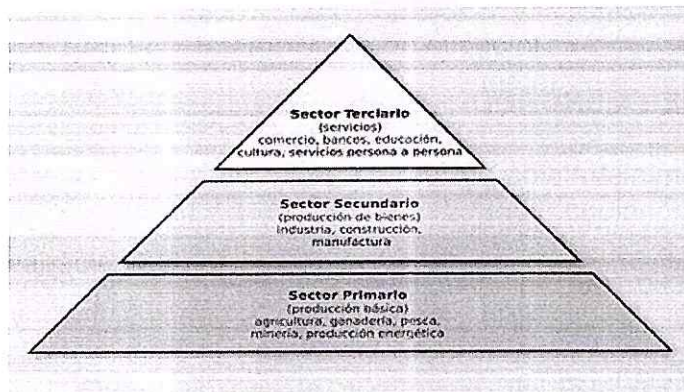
Sector Terciario
(servicios)
comercio, bancos, educación, cultura, servicios persona a persona

Sector Secundario
(producción de bienes)
industria, construcción, manufactura

Sector Primario
(producción básica)
agricultura, ganadería, pesca, minería, producción energética